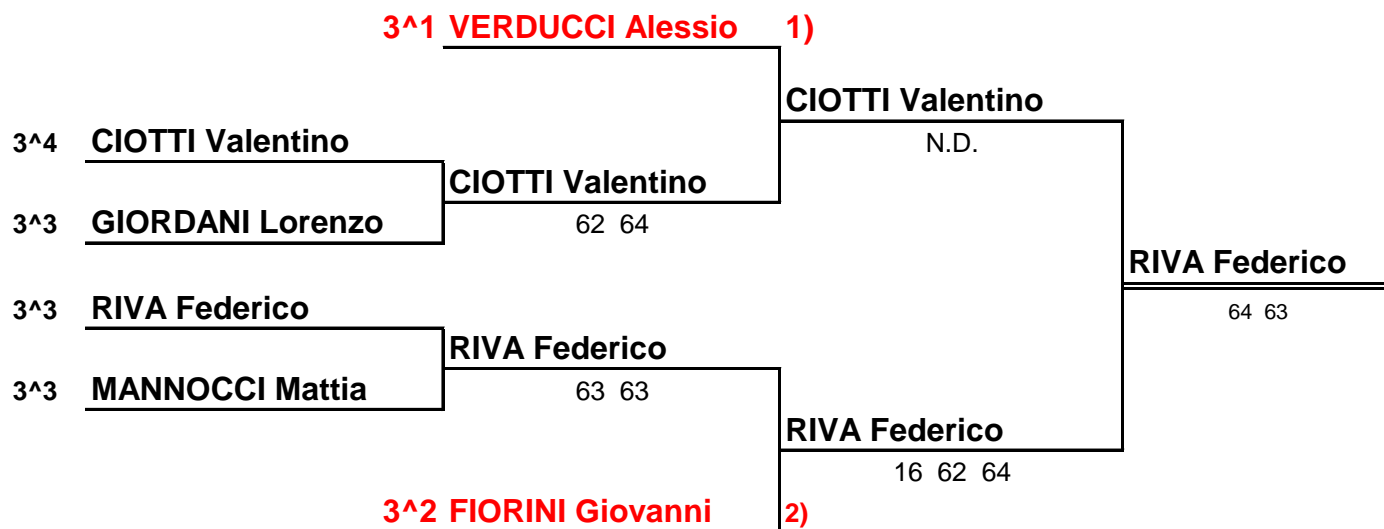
3^1 VERDUCCI Alessio 1)

CIOTTI Valentino
N.D.

3^4 CIOTTI Valentino

CIOTTI Valentino
62 64

3^3 GIORDANI Lorenzo

RIVA Federico
64 63

3^3 RIVA Federico

RIVA Federico
63 63

3^3 MANNOCCI Mattia

RIVA Federico
16 62 64

3^2 FIORINI Giovanni 2)